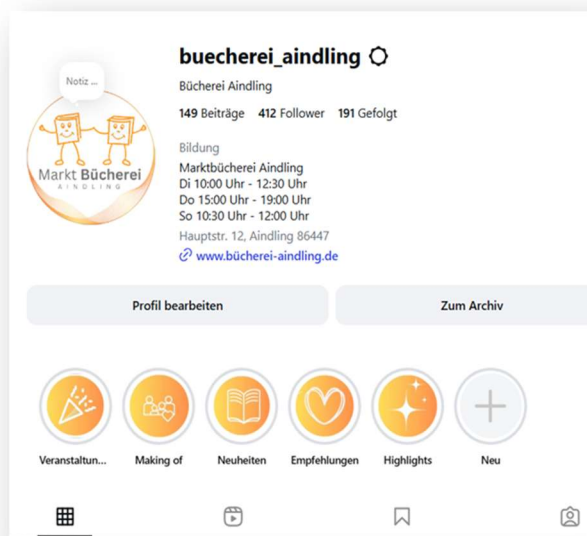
Notiz ...

Markt Bücherei
AINDLING

buecherei_aindling

Bücherei Aindling

149 Beiträge 412 Follower 191 Gefolgt

Bildung
Marktbücherei Aindling
Di 10:00 Uhr - 12:30 Uhr
Do 15:00 Uhr - 19:00 Uhr
So 10:30 Uhr - 12:00 Uhr
Hauptstr. 12, Aindling 86447
www.bücherei-aindling.de

Profil bearbeiten

Zum Archiv

Veranstaltun...

Making of

Neuheiten

Empfehlungen

Highlights

Neu